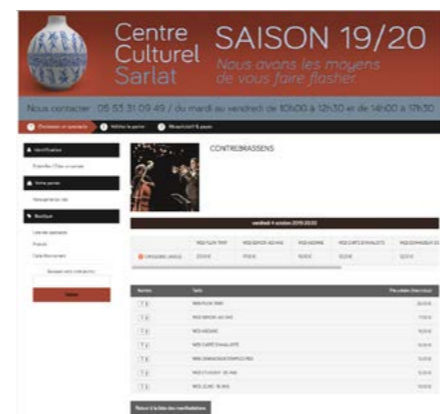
Centre Culturel Sarlat

SAISON 19/20

Nous avons les moyens de vous faire flasher

Nous contacter : 05 53 31 09 49 / du mardi au vendredi de 10h00 à 12h30 et de 14h00 à 17h30

Choisissez un spectacle

Validez le panier

Récapitulatif & payer

Identification

Votre panier

Boutique

CONTREBRASSENS

vendredi 4 octobre 2019 20:30

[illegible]

Retour à la liste des manifestations